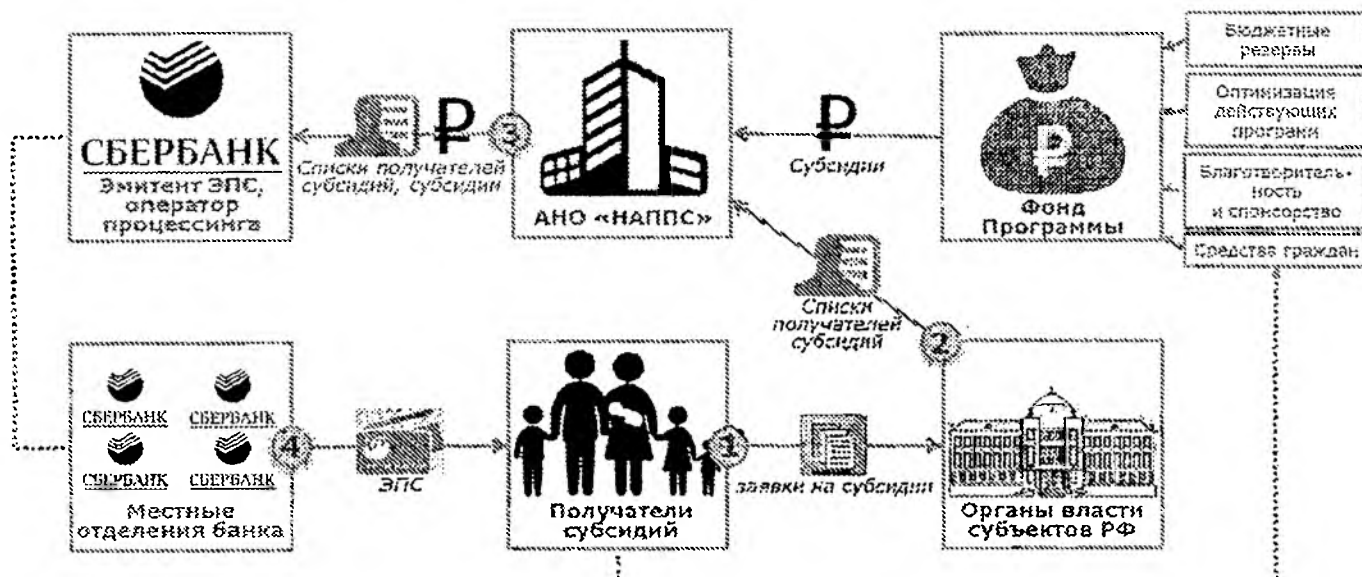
СБЕРБАНК
Эмитент ЭПС, оператор процессинга

3
Списки получателей субсидий, субсидии

АНО «НАППС»

Субсидии

Фонд Программы

Бюджетные резервы

Оптимизация действующих программ

Благотворительность и спонсорство

Средства граждан

Списки получателей субсидий

2

СБЕРБАНК
СБЕРБАНК
СБЕРБАНК
СБЕРБАНК
Местные отделения банка

4

ЭПС

Получатели субсидий

1

заявки на субсидии

Органы власти субъектов РФ